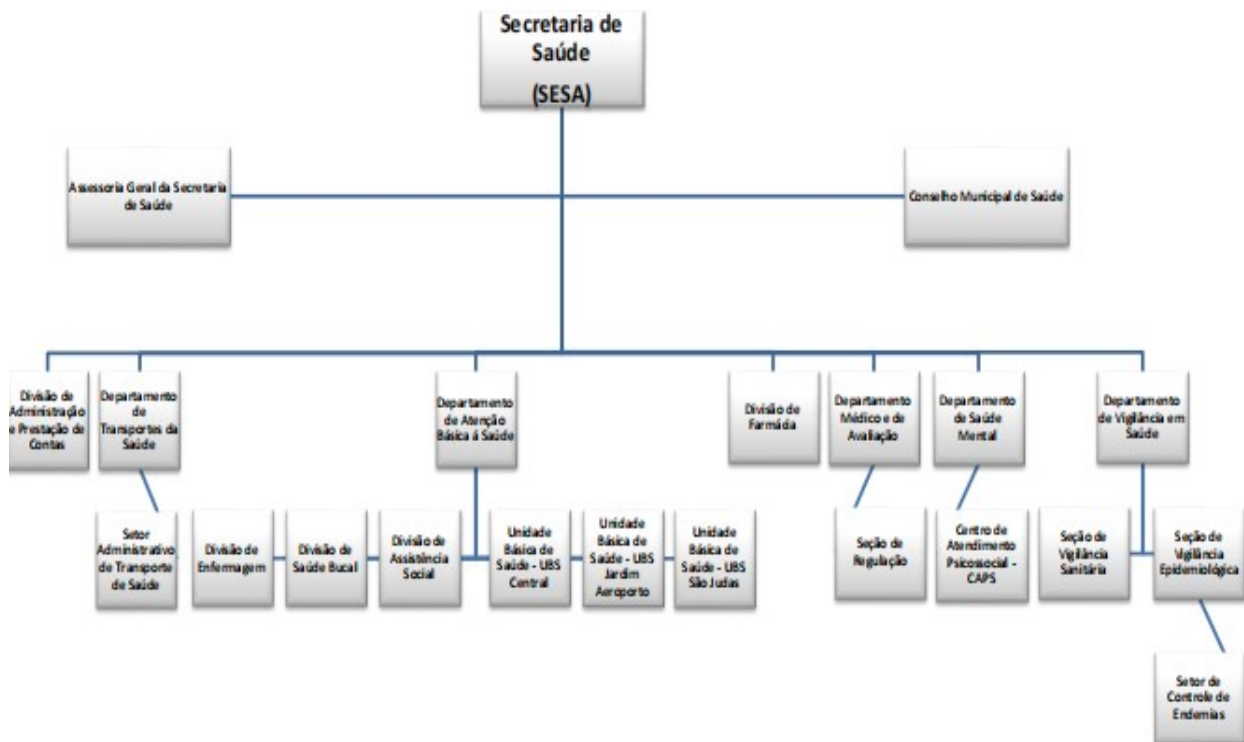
Secretaria de Saúde

(SESA)

Assessoria Geral da Secretaria de Saúde

Conselho Municipal de Saúde

Divisão de Administração e Prestação de Contas

Departamento de Transportes da Saúde

Setor Administrativo de Transporte de Saúde

Departamento de Atenção Básica à Saúde

Divisão de Enfermagem

Divisão de Saúde Bucal

Divisão de Assistência Social

Unidade Básica de Saúde - UBS Central

Unidade Básica de Saúde - UBS Jardim Aeroporto

Unidade Básica de Saúde - UBS São Judas

Divisão de Farmácia

Departamento Médico e de Avaliação

Seção de Regulação

Departamento de Saúde Mental

Centro de Atendimento Psicossocial - CAPS

Departamento de Vigilância em Saúde

Seção de Vigilância Sanitária

Seção de Vigilância Epidemiológica

Setor de Controle de Endemias